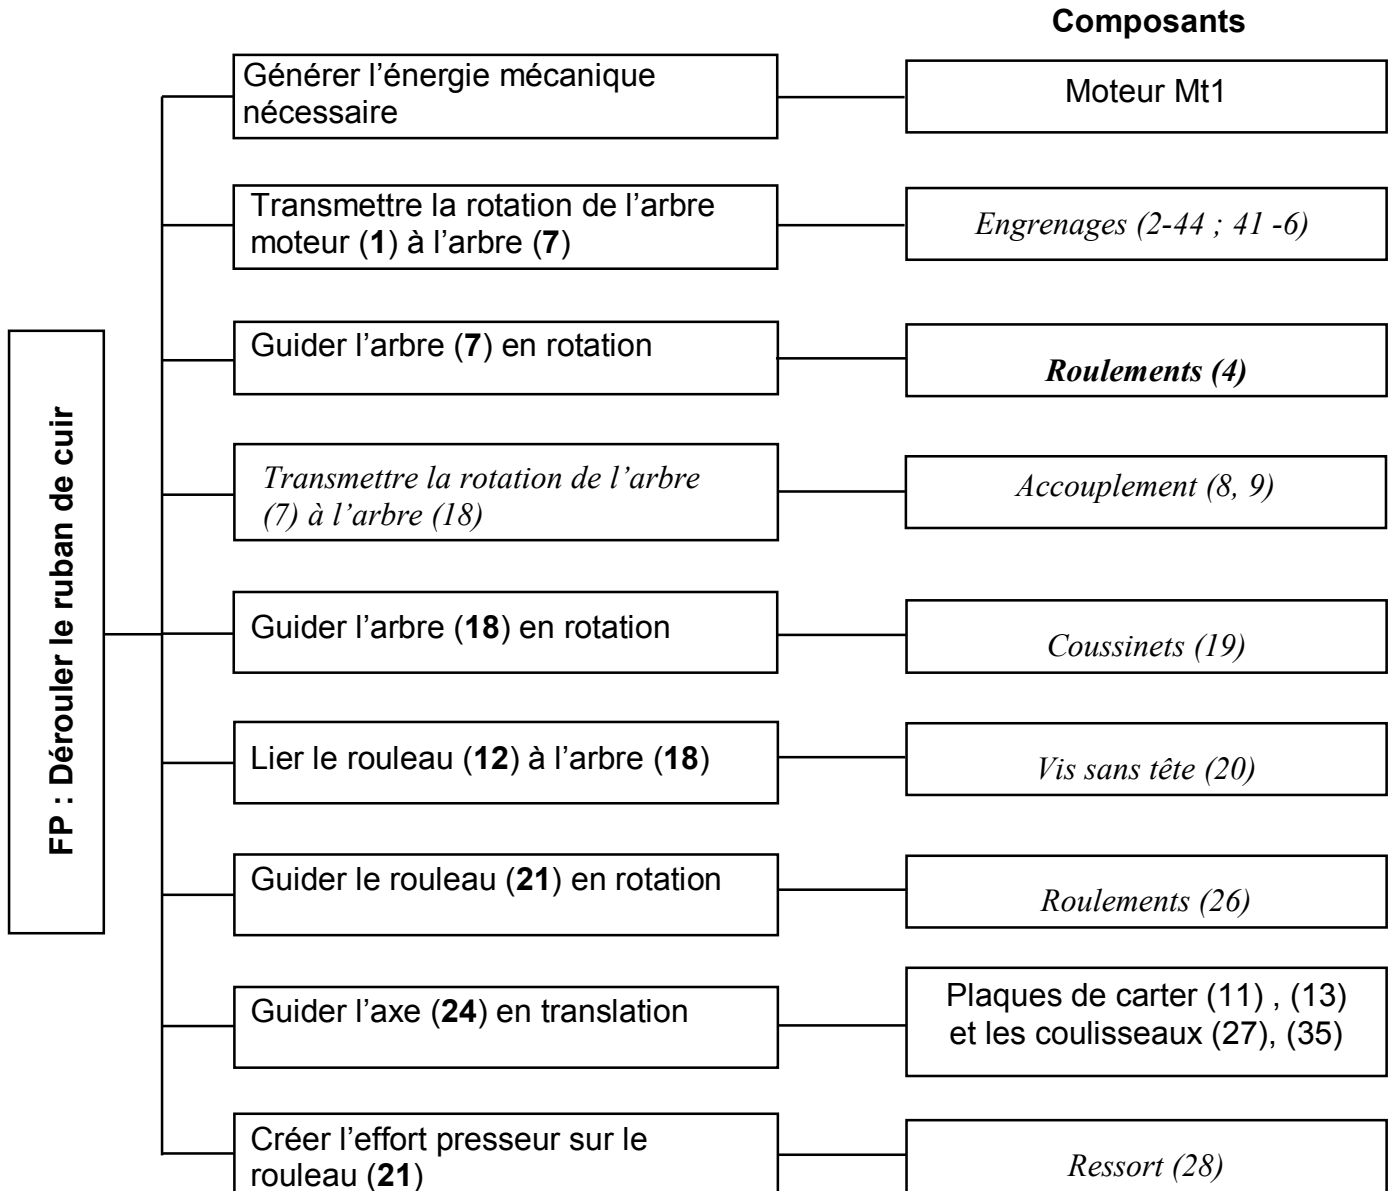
FP : Dérouler le ruban de cuir

Composants

Générer l'énergie mécanique nécessaire | Moteur Mt1

Transmettre la rotation de l'arbre moteur (**1**) à l'arbre (**7**) | *Engrenages (2-44 ; 41 -6)*

Guider l'arbre (**7**) en rotation | ***Roulements (4)***

*Transmettre la rotation de l'arbre (7) à l'arbre (18)* | *Accouplement (8, 9)*

Guider l'arbre (**18**) en rotation | *Coussinets (19)*

Lier le rouleau (**12**) à l'arbre (**18**) | *Vis sans tête (20)*

Guider le rouleau (**21**) en rotation | *Roulements (26)*

Guider l'axe (**24**) en translation | Plaques de carter (11) , (13) et les coulisseaux (27), (35)

Créer l'effort presseur sur le rouleau (**21**) | *Ressort (28)*